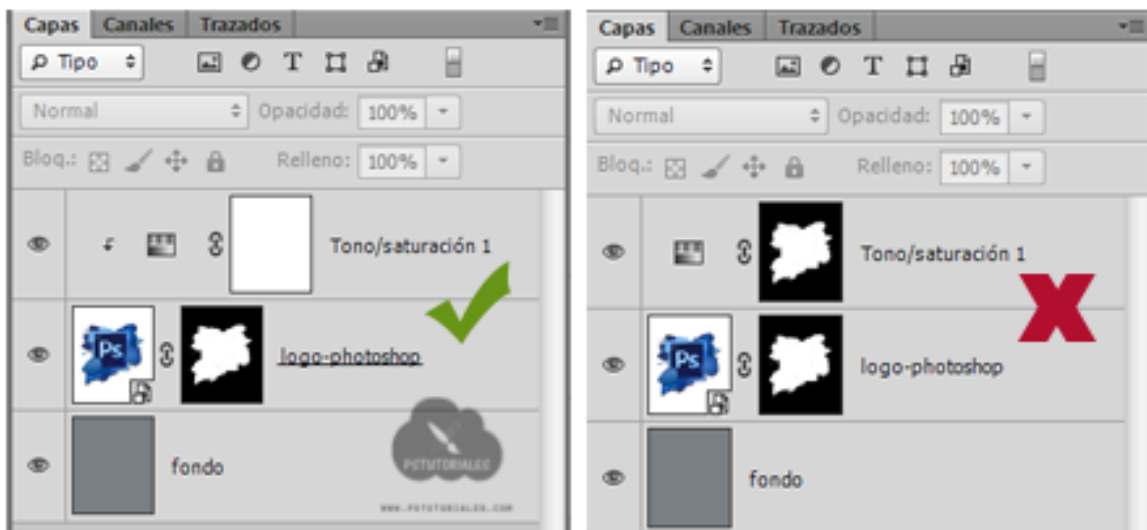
Capas Canales Trazados

Tipo

Normal Opacidad: 100%

Bloq.: Relleno: 100%

Tono/saturación 1

Ps

logo-photoshop

fondo

PSTUTORIALES

WWW.PSTUTORIALES.COM

Capas Canales Trazados

Tipo

Normal Opacidad: 100%

Bloq.: Relleno: 100%

Tono/saturación 1

Ps

logo-photoshop

fondo